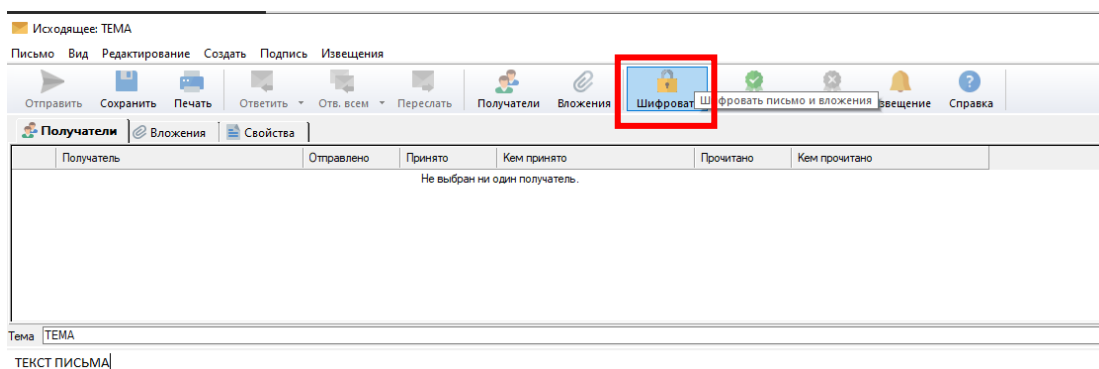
Исходящее: ТЕМА

Письмо Вид Редактирование Создать Подпись Извещения

Отправить Сохранить Печать Ответить Отв. всем Переслать Получатели Вложения Шифроват Шифровать письмо и вложения звещение Справка

Получатели Вложения Свойства

| Получатель | Отправлено | Принято | Кем принято | Прочитано | Кем прочитано |
|---|---|---|---|---|---|

Не выбран ни один получатель.

Тема ТЕМА

ТЕКСТ ПИСЬМА